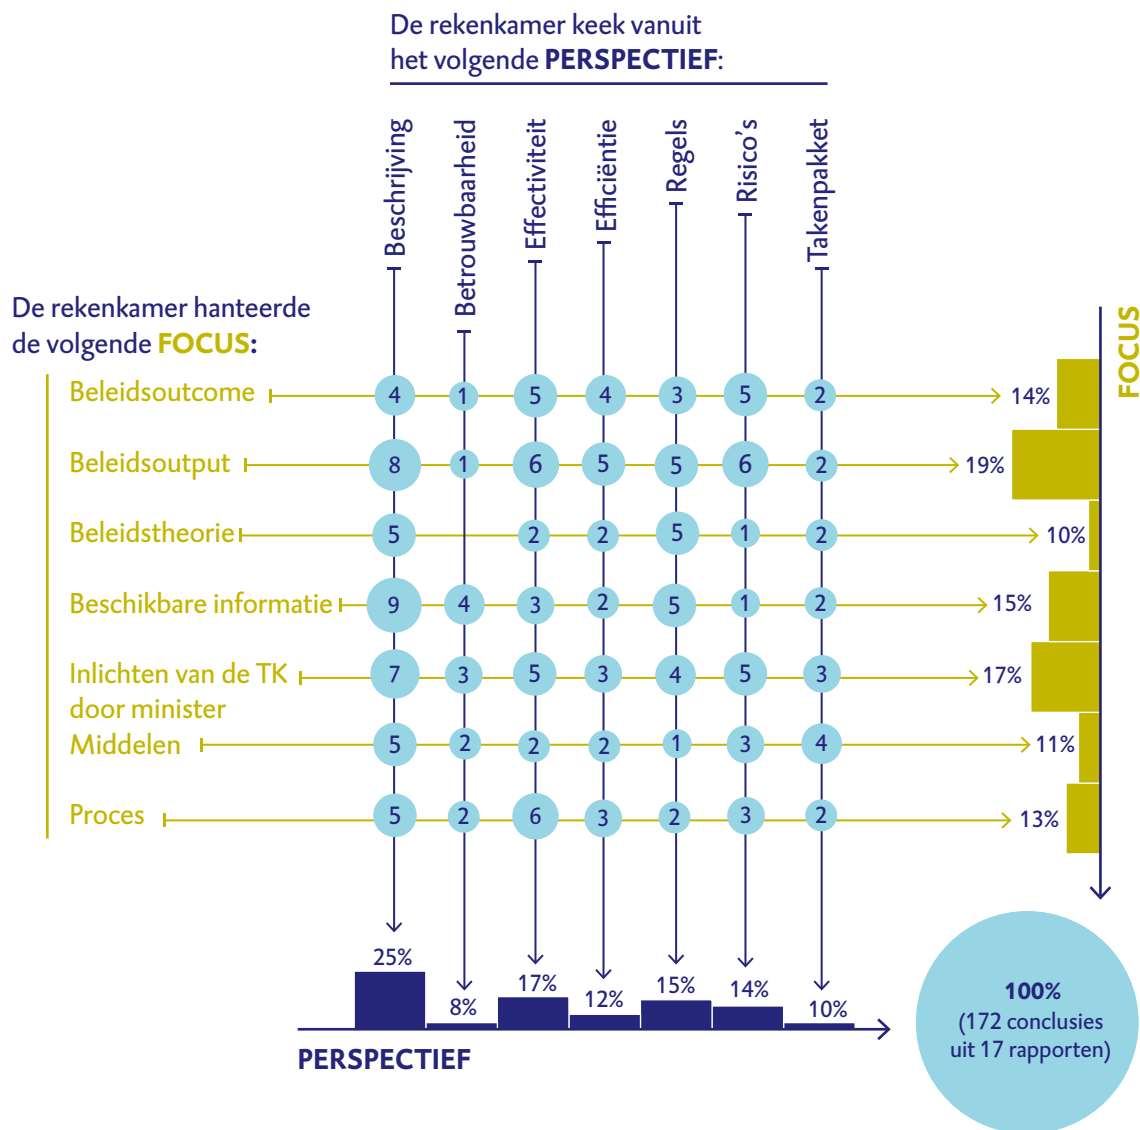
De rekenkamer keek vanuit het volgende **PERSPECTIEF**:

Beschrijving
Betrouwbaarheid
Effectiviteit
Efficiëntie
Regels
Risico's
Takenpakket

De rekenkamer hanteerde de volgende **FOCUS**:

| | Beschrijving | Betrouwbaarheid | Effectiviteit | Efficiëntie | Regels | Risico's | Takenpakket | |
|---|---|---|---|---|---|---|---|---|
| Beleidsoutcome | 4 | 1 | 5 | 4 | 3 | 5 | 2 | 14% |
| Beleidsoutput | 8 | 1 | 6 | 5 | 5 | 6 | 2 | 19% |
| Beleidstheorie | 5 | | 2 | 2 | 5 | 1 | 2 | 10% |
| Beschikbare informatie | 9 | 4 | 3 | 2 | 5 | 1 | 2 | 15% |
| Inlichten van de TK door minister | 7 | 3 | 5 | 3 | 4 | 5 | 3 | 17% |
| Middelen | 5 | 2 | 2 | 2 | 1 | 3 | 4 | 11% |
| Proces | 5 | 2 | 6 | 3 | 2 | 3 | 2 | 13% |
| | 25% | 8% | 17% | 12% | 15% | 14% | 10% | |

FOCUS

PERSPECTIEF

**100%**
(172 conclusies uit 17 rapporten)